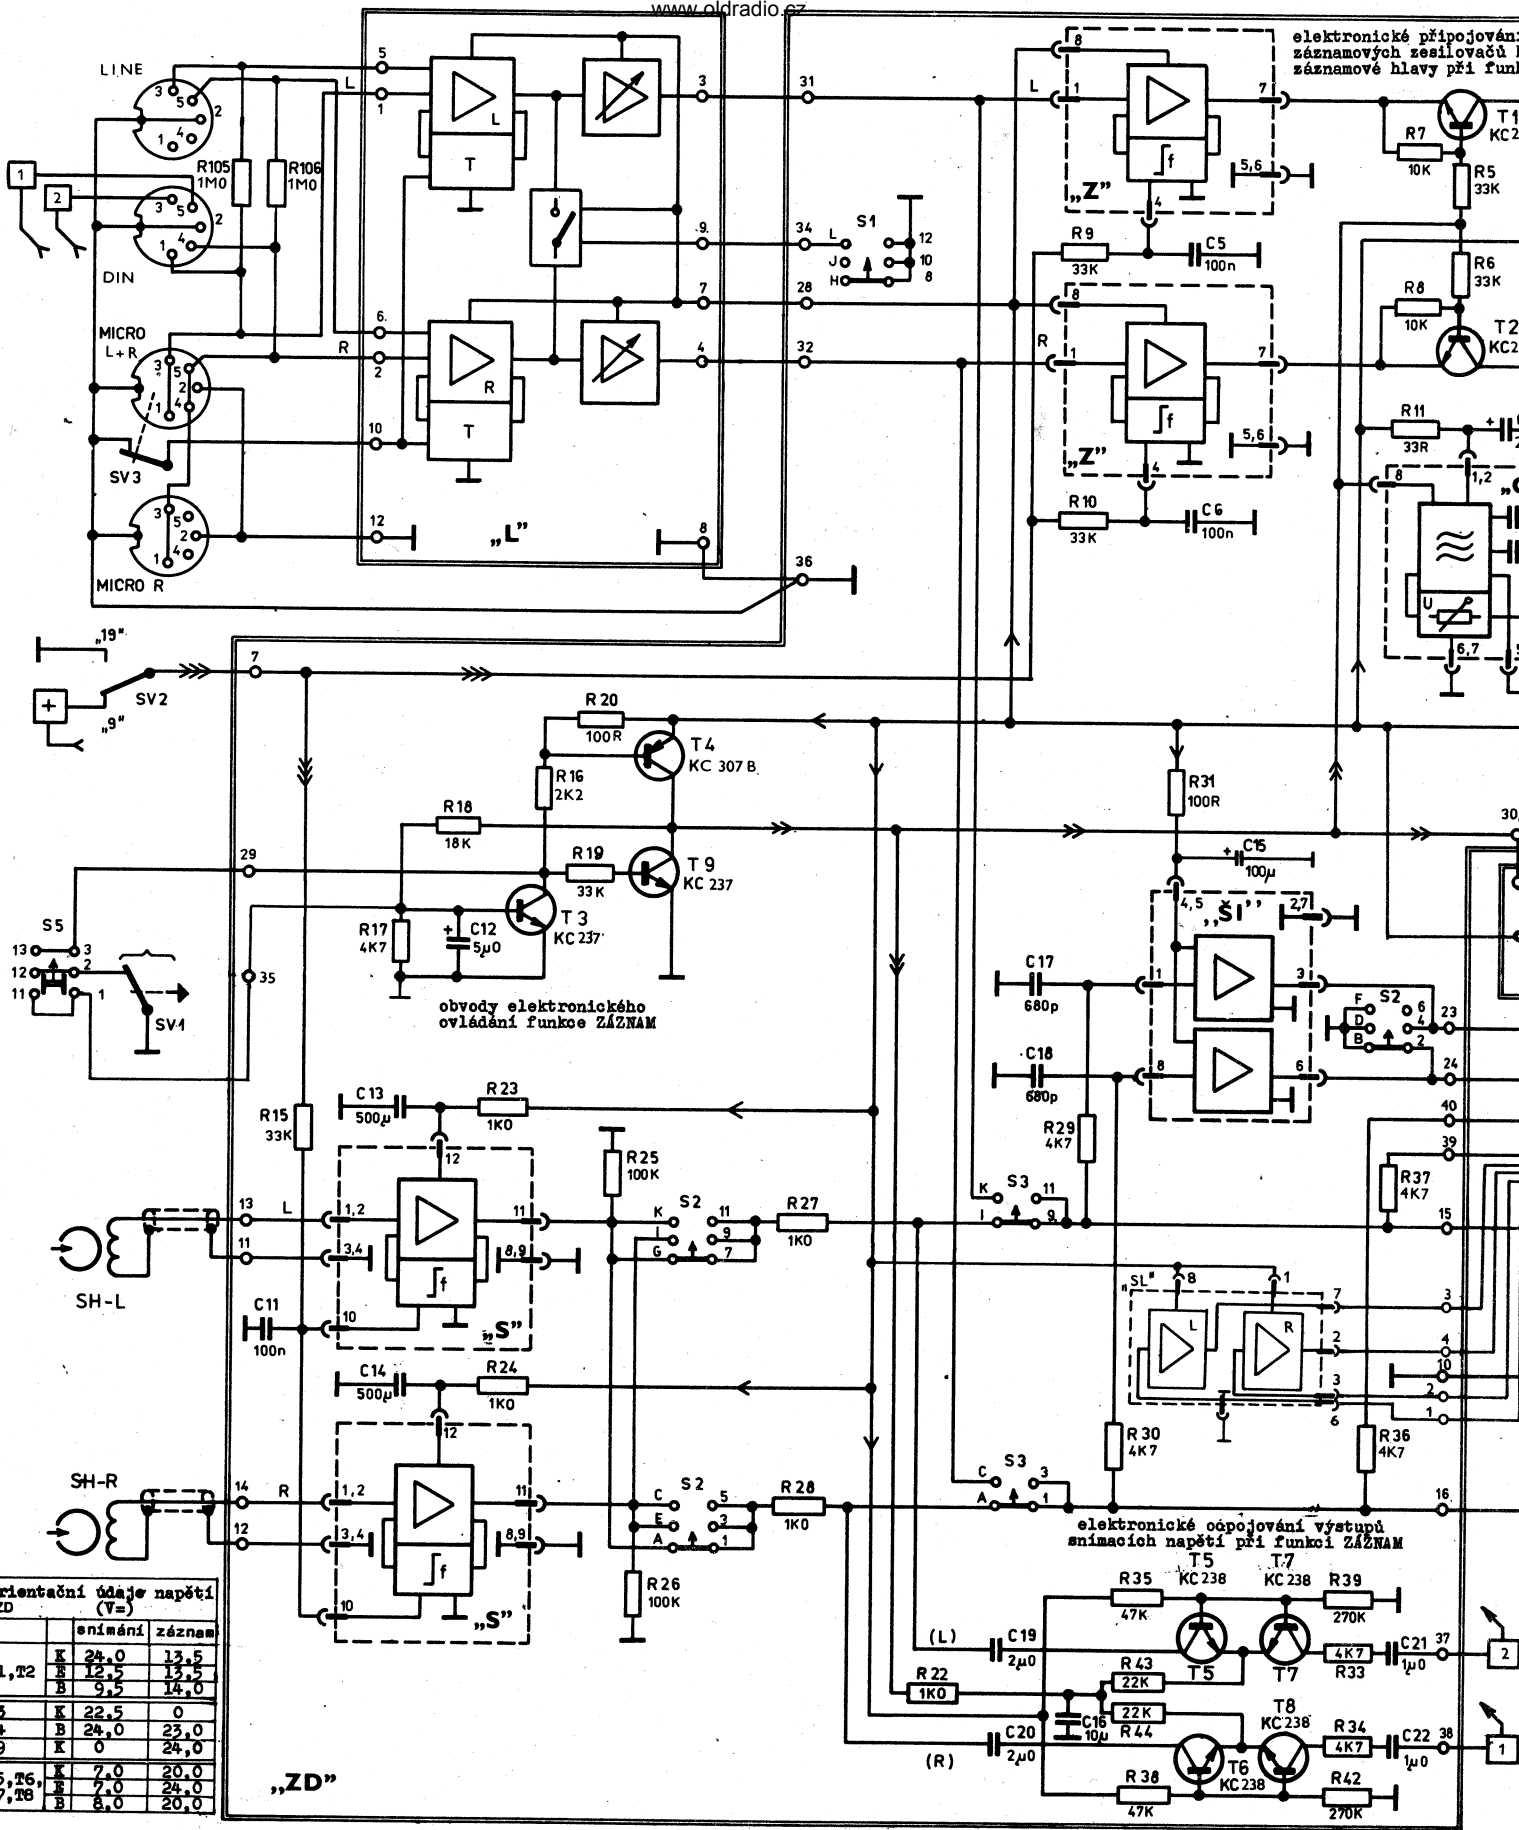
www.oldradio.cz

elektronické připojování záznamových zesilovačů k záznamové hlavy při funk

LINE
DIN
MICRO L+R
MICRO R
SV3
R105 1M0
R106 1M0
1
2
L
R
T
T
„L"
5
1
6.
2
10
12
3
9.
7
4
8
31
34
28
32
36
S1
L
J
H
12
10
8
„Z"
„Z"
L
R
1
7
8
4
5,6
R9 33K
C5 100n
R10 33K
C6 100n
R7 10K
R5 33K
R6 33K
R8 10K
T1 KC2
T2 KC2
R11 33R
1,2
6,7

„19"
„9"
SV2
7
R20 100R
T4 KC 307 B
R16 2K2
R18 18 K
R19 33K
T9 KC 237
T3 KC 237
R17 4K7
C12 5μ0
R31 100R
C15 100μ
29
35
S5
13
12
11
3
2
1
SV1
obvody elektronického ovládání funkce ZÁZNAM
„SI"
4,5
2,7
C17 680p
C18 680p
R29 4K7
S2
F
D
B
6
4
2
23
24
40
39
R37 4K7
15
30

R15 33K
C13 500μ
R23 1K0
R25 100K
S2
K
I
G
11
9
7
R27 1K0
S3
K
I
11
9
SH-L
13
11
L
1,2
3,4
10
C11 100n
„S"
11
8,9
12
C14 500μ
R24 1K0
„SL"
L
R
8
1
7
2
3
6
3
4
10
2
1
R30 4K7
R36 4K7
SH-R
14
12
R
S2
C
E
A
5
3
1
R28 1K0
S3
C
A
3
1
16
R26 100K
„S"
elektronické odpojování výstupů snímacích napětí při funkci ZÁZNAM
T5 KC238
T7 KC 238
R35 47K
R39 270K
(L)
C19 2μ0
R22 1K0
R43 22K
22K
R44
C16 10μ
T5
T7
4K7
R33
C21 1μ0
37
2
T8 KC238
R34 4K7
C22 1μ0
38
1
(R)
C20 2μ0
T6 KC238
R38 47K
R42 270K
„ZD"

| rientační údaje napětí ZD | | (V=) snímání | záznam |
|---|---|---|---|
| 1,T2 | K | 24,0 | 13,5 |
| | E | 12,5 | 13,5 |
| | B | 9,5 | 14,0 |
| 3 | K | 22,5 | 0 |
| 4 | B | 24,0 | 23,0 |
| 9 | K | 0 | 24,0 |
| 5,T6, | K | 7,0 | 20,0 |
| 7,T8 | E | 7,0 | 24,0 |
| | B | 8,0 | 20,0 |